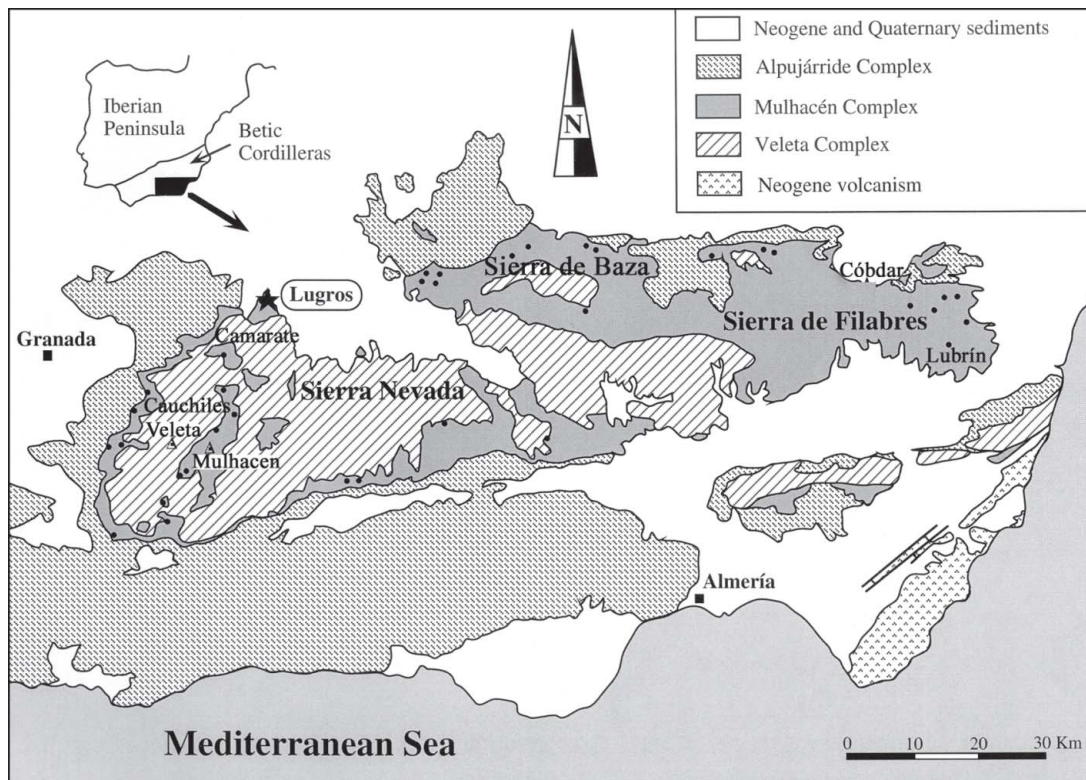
Neogene and Quaternary sediments
Alpujárride Complex
Mulhacén Complex
Veleta Complex
Neogene volcanism

Iberian Peninsula
Betic Cordilleras

N

Sierra de Baza
Cóbdar
Sierra de Filabres
Lubrín
Lugros
Granada
Camarate
Sierra Nevada
Cauchiles
Veleta
Mulhacen
Almería

Mediterranean Sea

0 10 20 30 Km